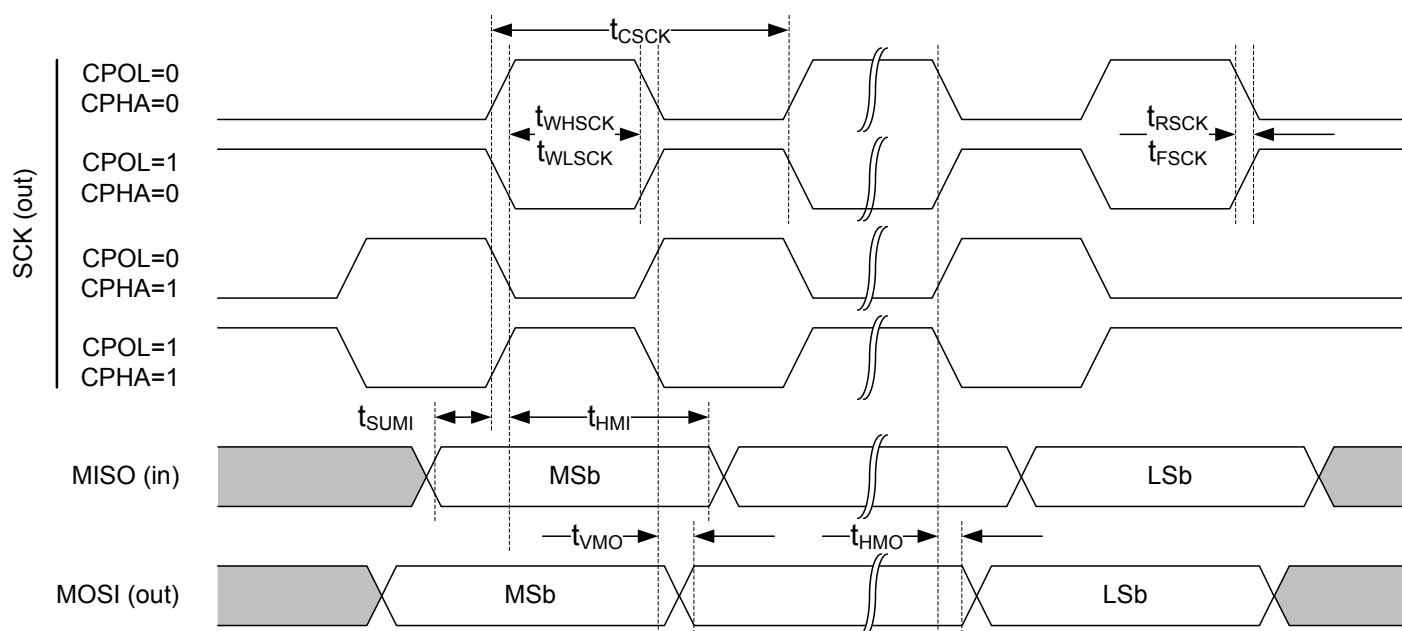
$t_{CSCK}$

SCK (out)

CPOL=0
CPHA=0

$t_{WHSCK}$
$t_{WLSCK}$

$t_{RSCK}$
$t_{FSCK}$

CPOL=1
CPHA=0

CPOL=0
CPHA=1

CPOL=1
CPHA=1

$t_{SUMI}$

$t_{HMI}$

MISO (in)

MSb

LSb

$t_{VMO}$

$t_{HMO}$

MOSI (out)

MSb

LSb